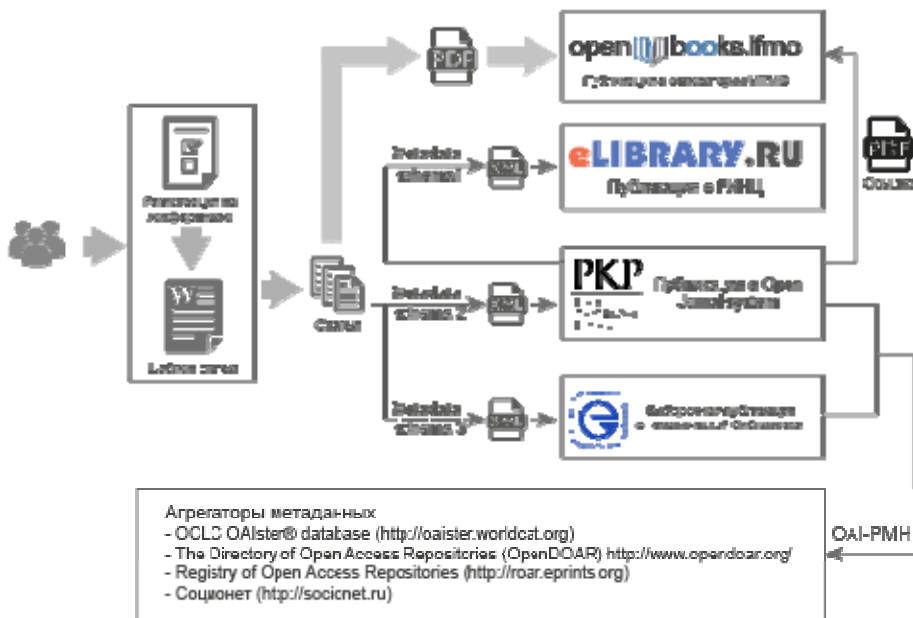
PDF

openbooks.ifmo

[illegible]

Metadata schema 1

XML

eLIBRARY.RU

Публикация в РИНЦ

PDF

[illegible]

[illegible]

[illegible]

Статьи

Metadata schema 2

XML

PKP

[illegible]

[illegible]

Metadata schema 3

XML

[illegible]

Агрегаторы метаданных
- OCLC OAIster® database (http://oaister.worldcat.org)
- The Directory of Open Access Repositories (OpenDOAR) http://www.opendoar.org/
- Registry of Open Access Repositories (http://roar.eprints.org)
- Соционет (http://socionet.ru)

OAI-PMH